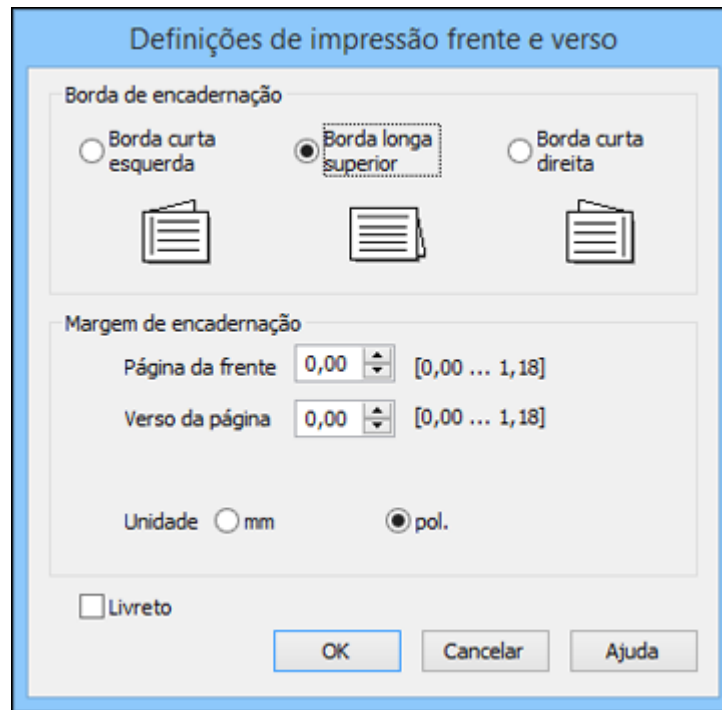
Definições de impressão frente e verso

Borda de encadernação

Borda curta esquerda

Borda longa superior

Borda curta direita

Margem de encadernação

Página da frente 0,00 [0,00 ... 1,18]

Verso da página 0,00 [0,00 ... 1,18]

Unidade mm pol.

Livreto

OK Cancelar Ajuda